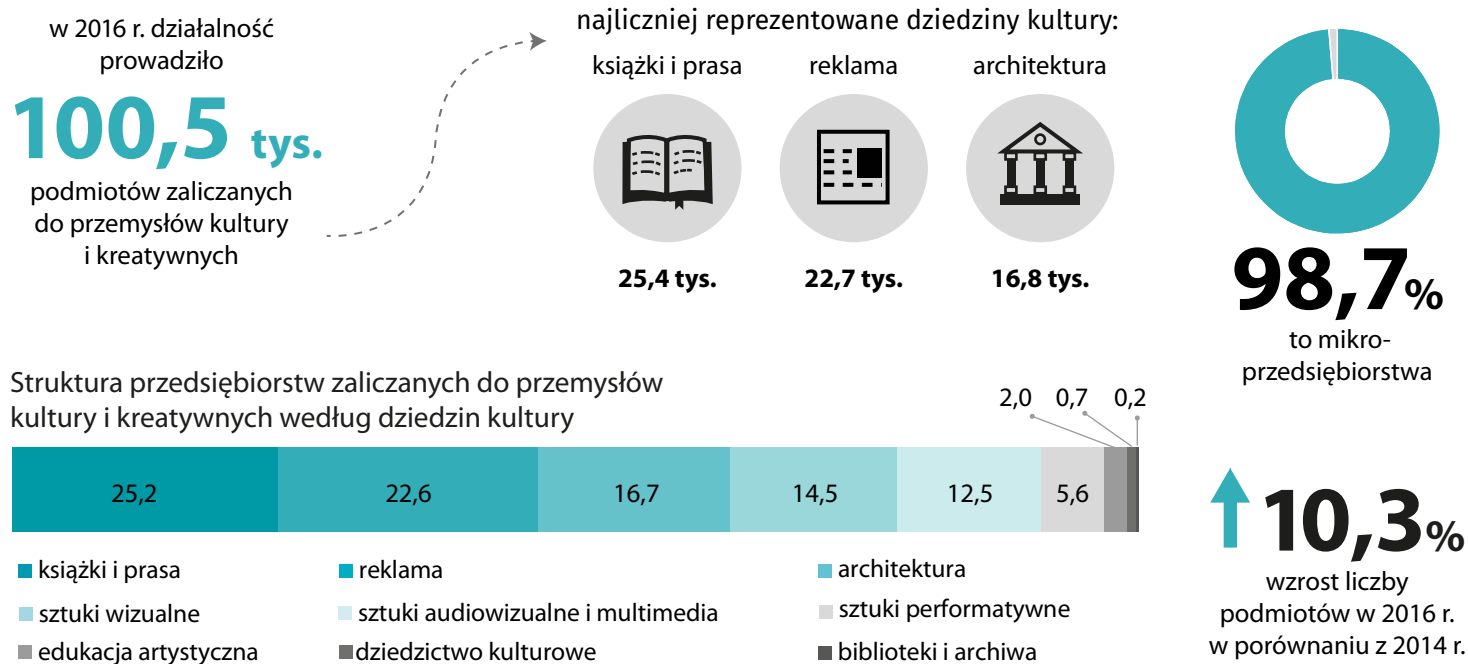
w 2016 r. działalność prowadziło

100,5 tys.

podmiotów zaliczanych do przemysłów kultury i kreatywnych

najliczniej reprezentowane dziedziny kultury:

książki i prasa

reklama

architektura

25,4 tys.

22,7 tys.

16,8 tys.

98,7%

to mikroprzedsiębiorstwa

Struktura przedsiębiorstw zaliczanych do przemysłów kultury i kreatywnych według dziedzin kultury

2,0 0,7 0,2

| 25,2 | 22,6 | 16,7 | 14,5 | 12,5 | 5,6 |
|---|---|---|---|---|---|

■ książki i prasa
■ reklama
■ architektura
■ sztuki wizualne
■ sztuki audiowizualne i multimedia
■ sztuki performatywne
■ edukacja artystyczna
■ dziedzictwo kulturowe
■ biblioteki i archiwa

10,3%

wzrost liczby podmiotów w 2016 r. w porównaniu z 2014 r.